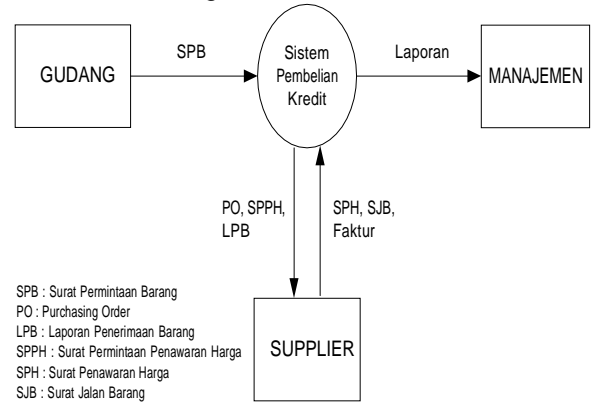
GUDANG

SPB

Sistem Pembelian Kredit

Laporan

MANAJEMEN

PO, SPPH, LPB

SPH, SJB, Faktur

SPB : Surat Permintaan Barang
PO : Purchasing Order
LPB : Laporan Penerimaan Barang
SPPH : Surat Permintaan Penawaran Harga
SPH : Surat Penawaran Harga
SJB : Surat Jalan Barang

SUPPLIER